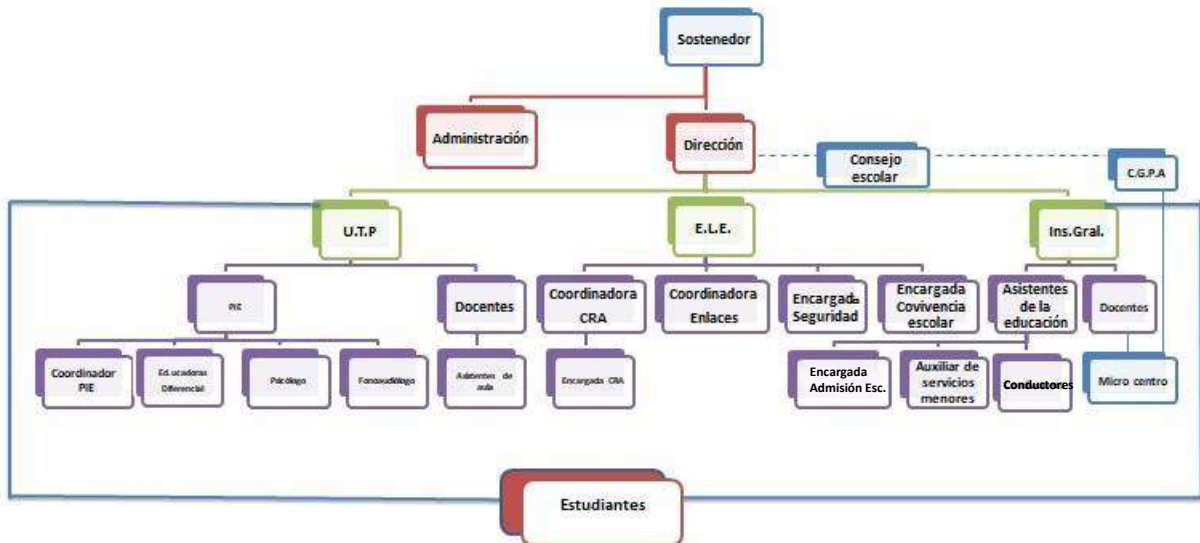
Sostenedor

Administración

Dirección

Consejo escolar

C.G.P.A

U.T.P

E.L.E.

Ins.Gral.

PIE

Docentes

Coordinadora CRA

Coordinadora Enlaces

Encargada Seguridad

Encargada Covivencia escolar

Asistentes de la educación

Docentes

Coordinador PIE

Ed.ucadoras Diferencial

Psicólogo

Fonoaudiólogo

Asistentes de aula

Encargada CRA

Encargada Admisión Esc.

Auxiliar de servicios menores

Conductores

Micro centro

Estudiantes